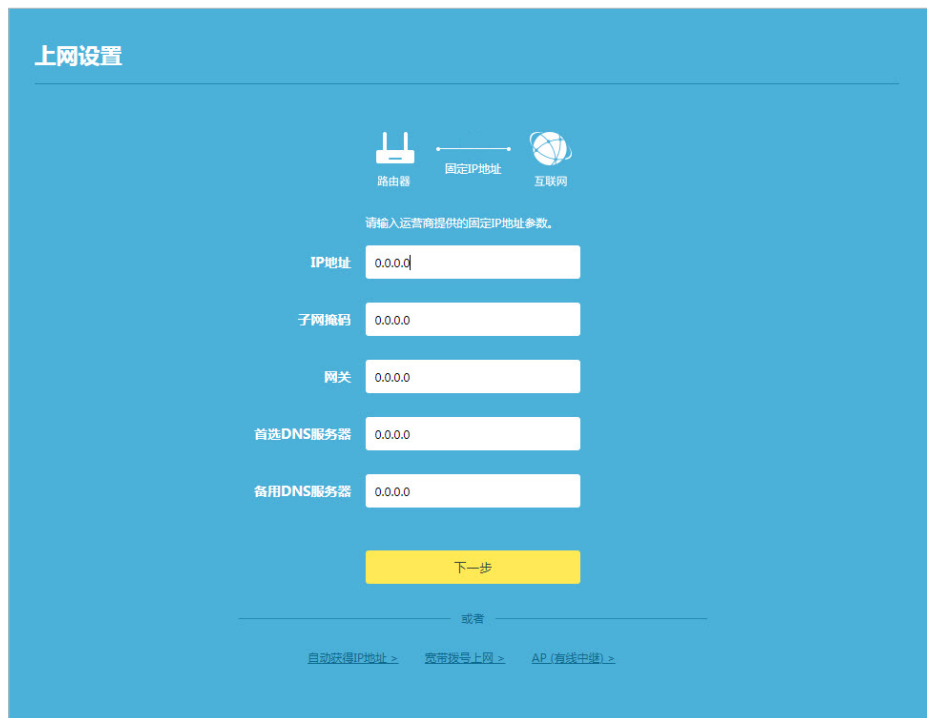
上网设置

路由器 固定IP地址 互联网

请输入运营商提供的固定IP地址参数。

IP地址 0.0.0.0

子网掩码 0.0.0.0

网关 0.0.0.0

首选DNS服务器 0.0.0.0

备用DNS服务器 0.0.0.0

下一步

或者

自动获得IP地址 > 宽带拨号上网 > AP (有线中继) >